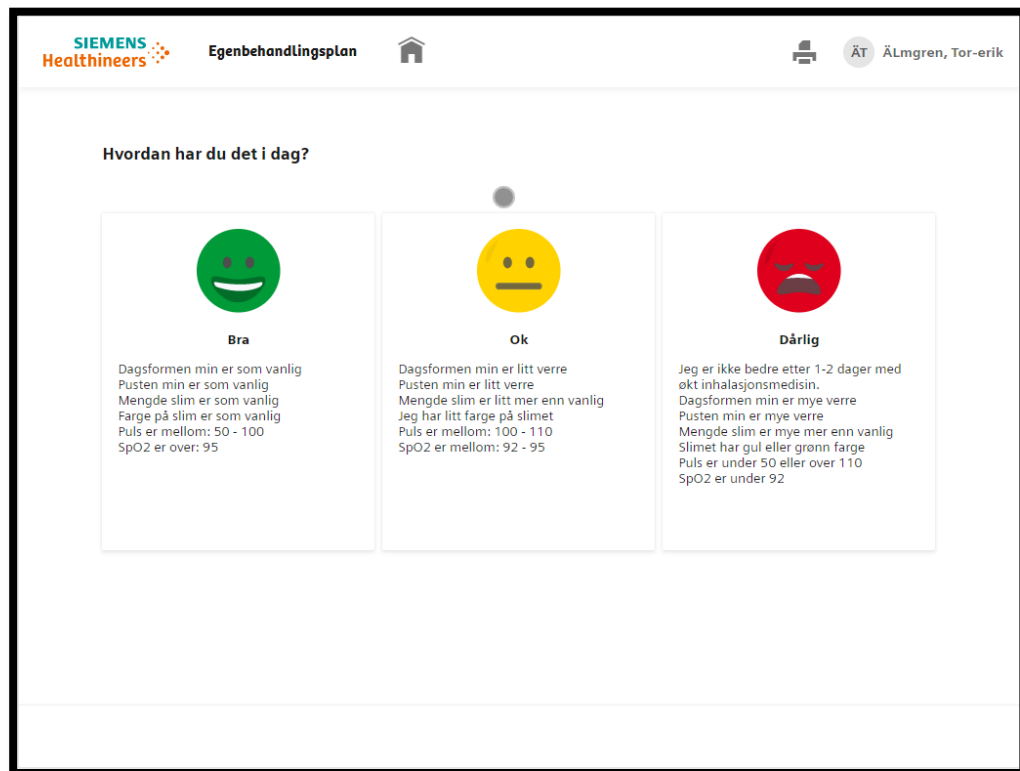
SIEMENS
Healthineers

Egenbehandlingsplan

ÄT ÄLmgren, Tor-erik

Hvordan har du det i dag?

Bra

Dagsformen min er som vanlig
Pusten min er som vanlig
Mengde slim er som vanlig
Farge på slim er som vanlig
Puls er mellom: 50 - 100
SpO2 er over: 95

Ok

Dagsformen min er litt verre
Pusten min er litt verre
Mengde slim er litt mer enn vanlig
Jeg har litt farge på slimet
Puls er mellom: 100 - 110
SpO2 er mellom: 92 - 95

Dårlig

Jeg er ikke bedre etter 1-2 dager med økt inhalasjonsmedisin.
Dagsformen min er mye verre
Pusten min er mye verre
Mengde slim er mye mer enn vanlig
Slimet har gul eller grønn farge
Puls er under 50 eller over 110
SpO2 er under 92